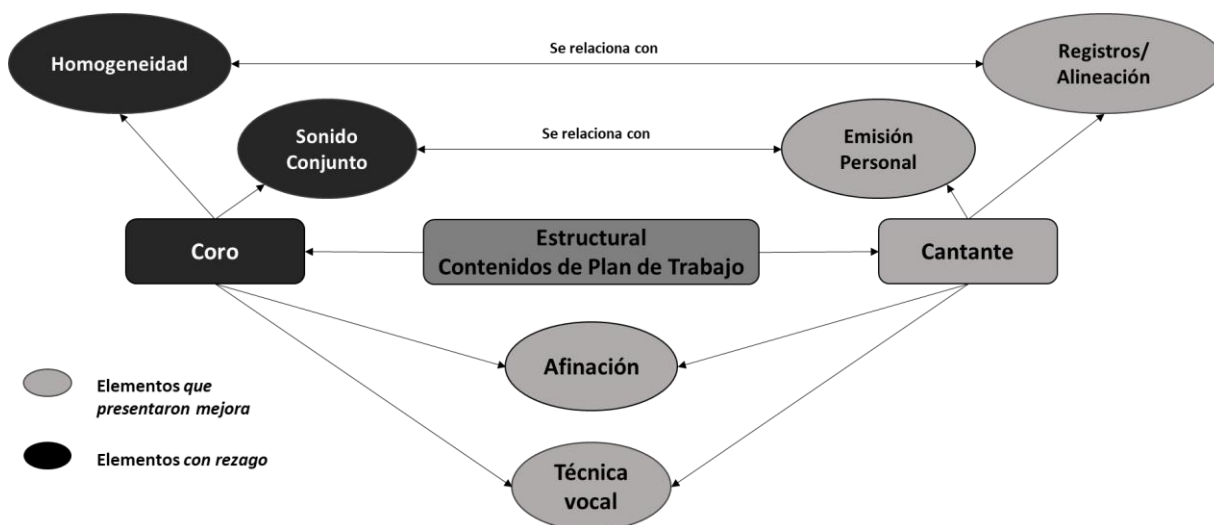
Homogeneidad

Se relaciona con

Registros/ Alineación

Sonido Conjunto

Se relaciona con

Emisión Personal

Coro

Estructural
Contenidos de Plan de Trabajo

Cantante

Afinación

Técnica vocal

Elementos *que presentaron mejora*

Elementos *con rezago*